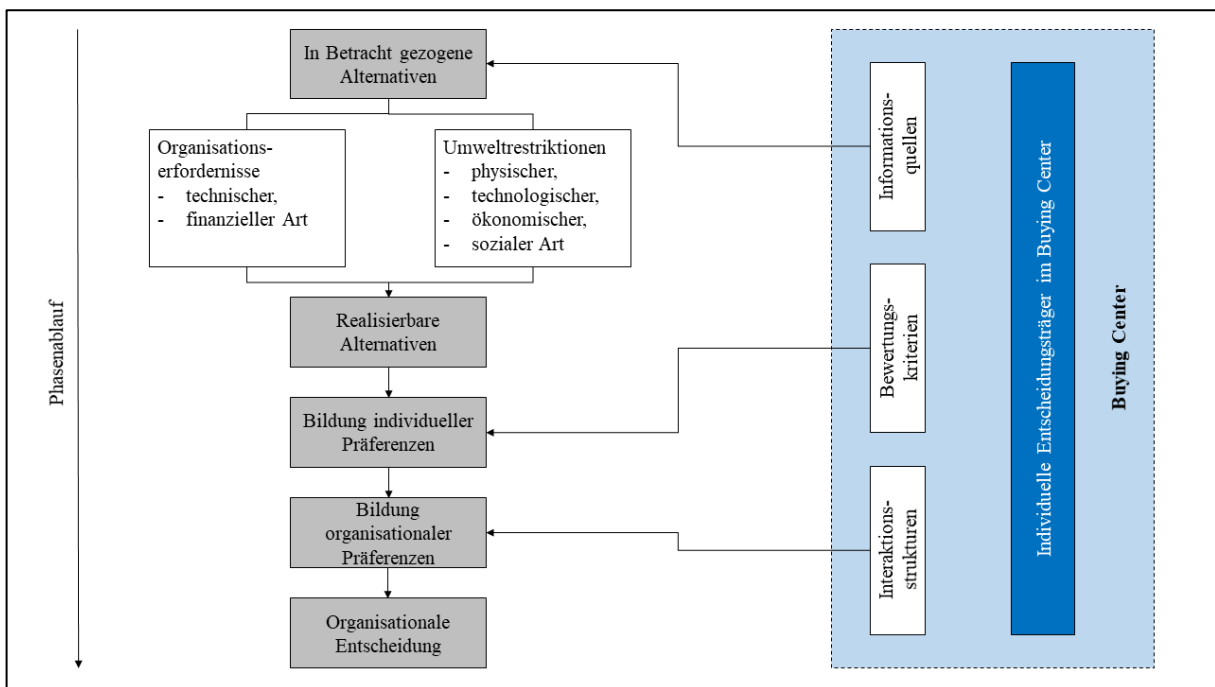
Phasenablauf

In Betracht gezogene Alternativen

Organisations-erfordernisse
- technischer,
- finanzieller Art

Umweltrestriktionen
- physischer,
- technologischer,
- ökonomischer,
- sozialer Art

Realisierbare Alternativen

Bildung individueller Präferenzen

Bildung organisationaler Präferenzen

Organisationale Entscheidung

Informations-quellen

Bewertungs-kriterien

Interaktions-strukturen

Individuelle Entscheidungsträger im Buying Center

Buying Center